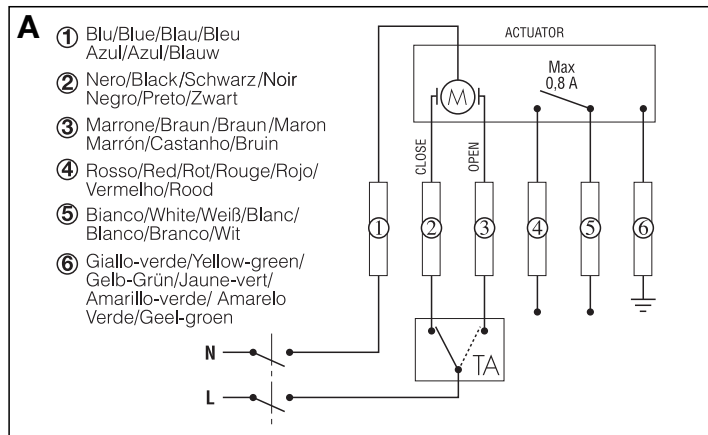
A

① Blu/Blue/Blau/Bleu Azul/Azul/Blauw

② Nero/Black/Schwarz/Noir Negro/Preto/Zwart

③ Marrone/Braun/Braun/Maron Marrón/Castanho/Bruin

④ Rosso/Red/Rot/Rouge/Rojo/ Vermelho/Rood

⑤ Bianco/White/Weiß/Blanc/ Blanco/Branco/Wit

⑥ Giallo-verde/Yellow-green/ Gelb-Grün/Jaune-vert/ Amarillo-verde/ Amarelo Verde/Geel-groen

ACTUATOR

M

Max 0,8 A

CLOSE

OPEN

①

②

③

④

⑤

⑥

N

L

TA